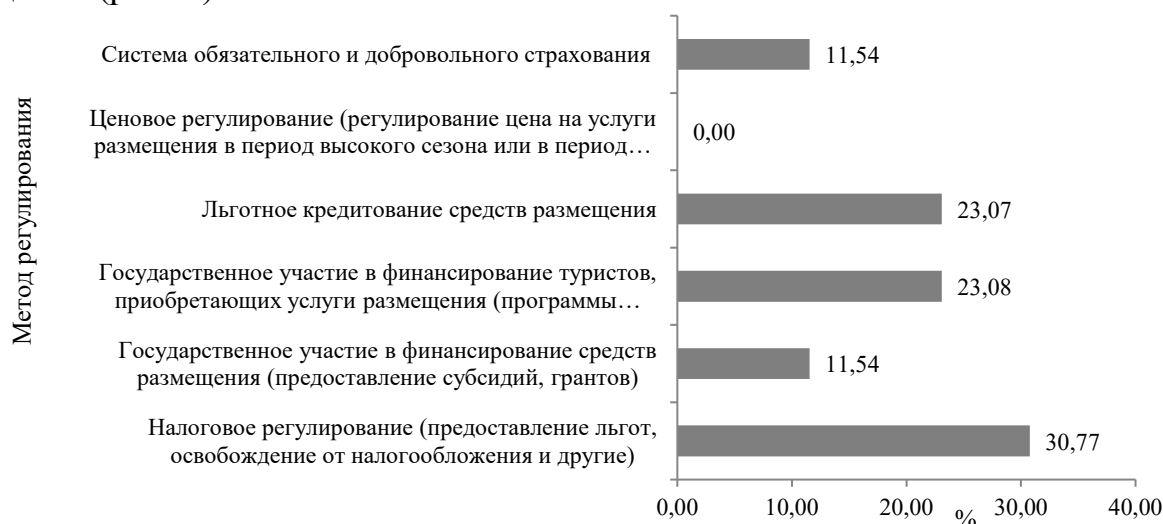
Метод регулирования

Система обязательного и добровольного страхования 11,54

Ценовое регулирование (регулирование цена на услуги размещения в период высокого сезона или в период… 0,00

Льготное кредитование средств размещения 23,07

Государственное участие в финансирование туристов, приобретающих услуги размещения (программы… 23,08

Государственное участие в финансирование средств размещения (предоставление субсидий, грантов) 11,54

Налоговое регулирование (предоставление льгот, освобождение от налогообложения и другие) 30,77

0,00 10,00 20,00 30,00 40,00

%